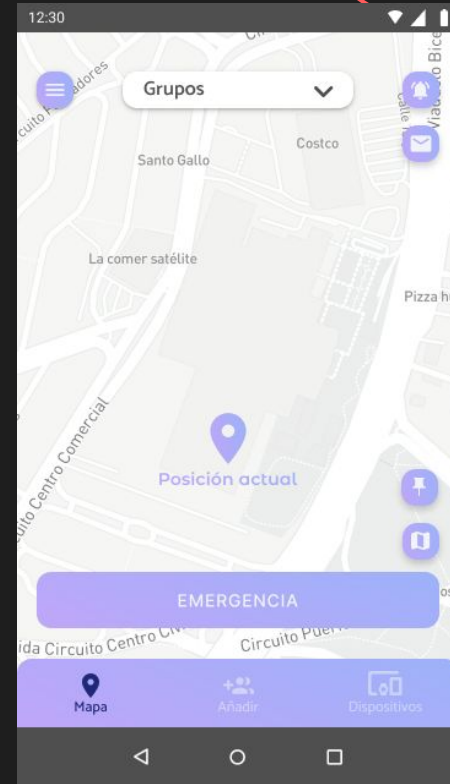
12:30

Grupos

Circuito Fundadores

Viaducto Bice

Calle

Costco

Santo Gallo

La comer satélite

Pizza hu

Circuito Centro Comercial

Posición actual

EMERGENCIA

ida Circuito Centro Ci

Circuito Puer

Mapa

Añadir

Dispositivos